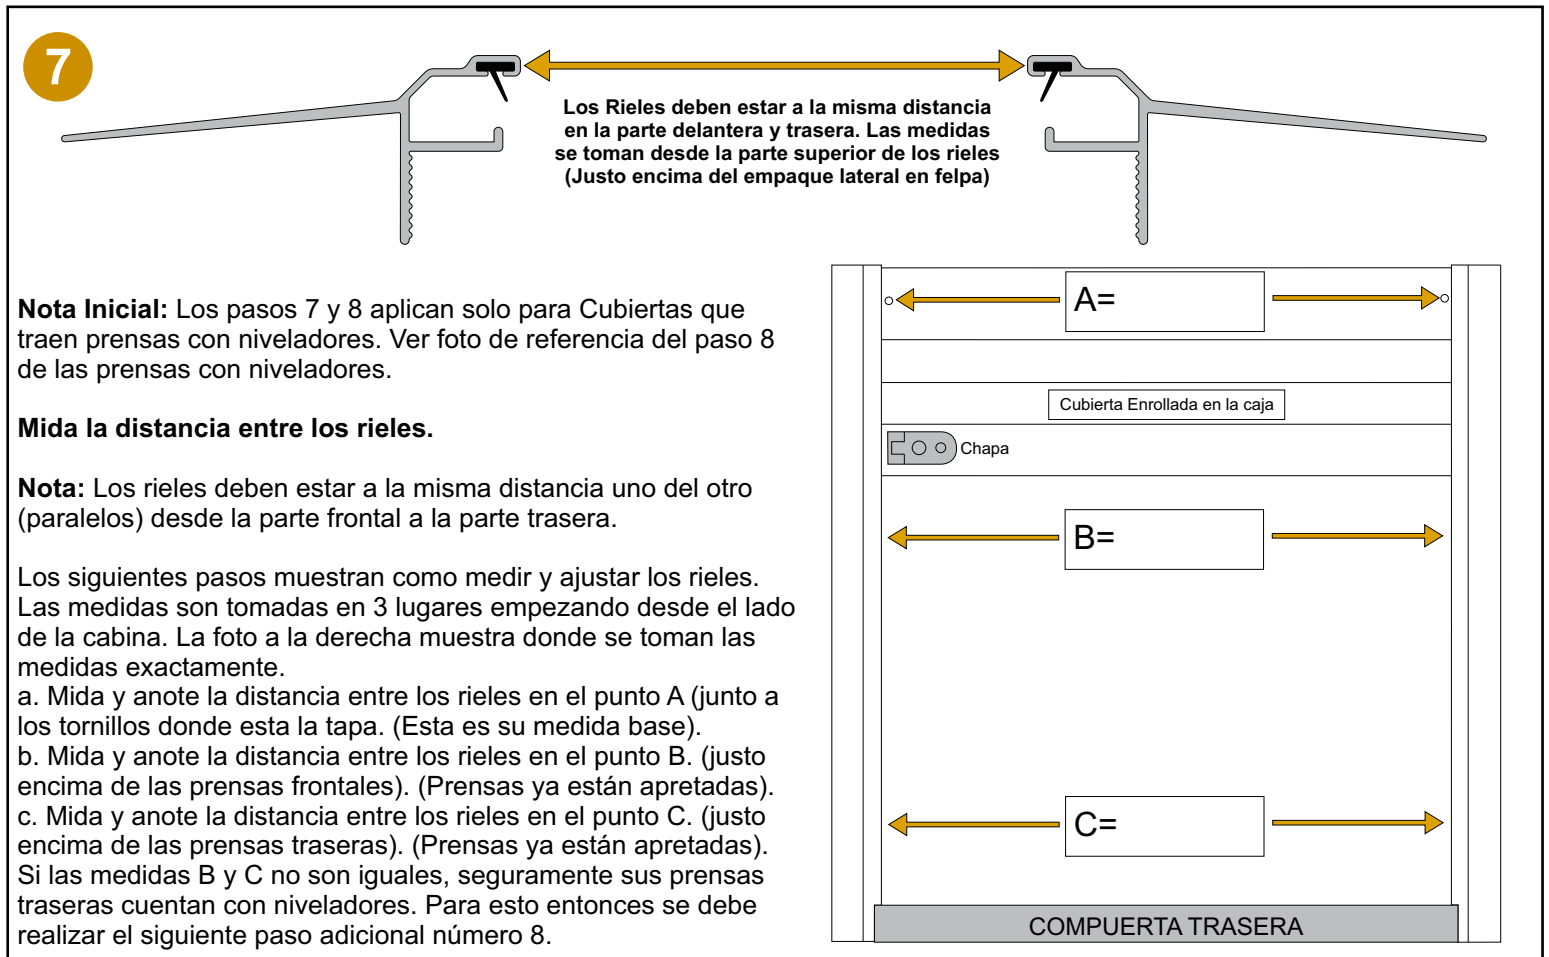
7

Los Rieles deben estar a la misma distancia en la parte delantera y trasera. Las medidas se toman desde la parte superior de los rieles (Justo encima del empaque lateral en felpa)

A=

Cubierta Enrollada en la caja

Chapa

B=

C=

COMPUERTA TRASERA

**Nota Inicial:** Los pasos 7 y 8 aplican solo para Cubiertas que traen prensas con niveladores. Ver foto de referencia del paso 8 de las prensas con niveladores.

**Mida la distancia entre los rieles.**

**Nota:** Los rieles deben estar a la misma distancia uno del otro (paralelos) desde la parte frontal a la parte trasera.

Los siguientes pasos muestran como medir y ajustar los rieles. Las medidas son tomadas en 3 lugares empezando desde el lado de la cabina. La foto a la derecha muestra donde se toman las medidas exactamente.
a. Mida y anote la distancia entre los rieles en el punto A (junto a los tornillos donde esta la tapa. (Esta es su medida base).
b. Mida y anote la distancia entre los rieles en el punto B. (justo encima de las prensas frontales). (Prensas ya están apretadas).
c. Mida y anote la distancia entre los rieles en el punto C. (justo encima de las prensas traseras). (Prensas ya están apretadas).
Si las medidas B y C no son iguales, seguramente sus prensas traseras cuentan con niveladores. Para esto entonces se debe realizar el siguiente paso adicional número 8.